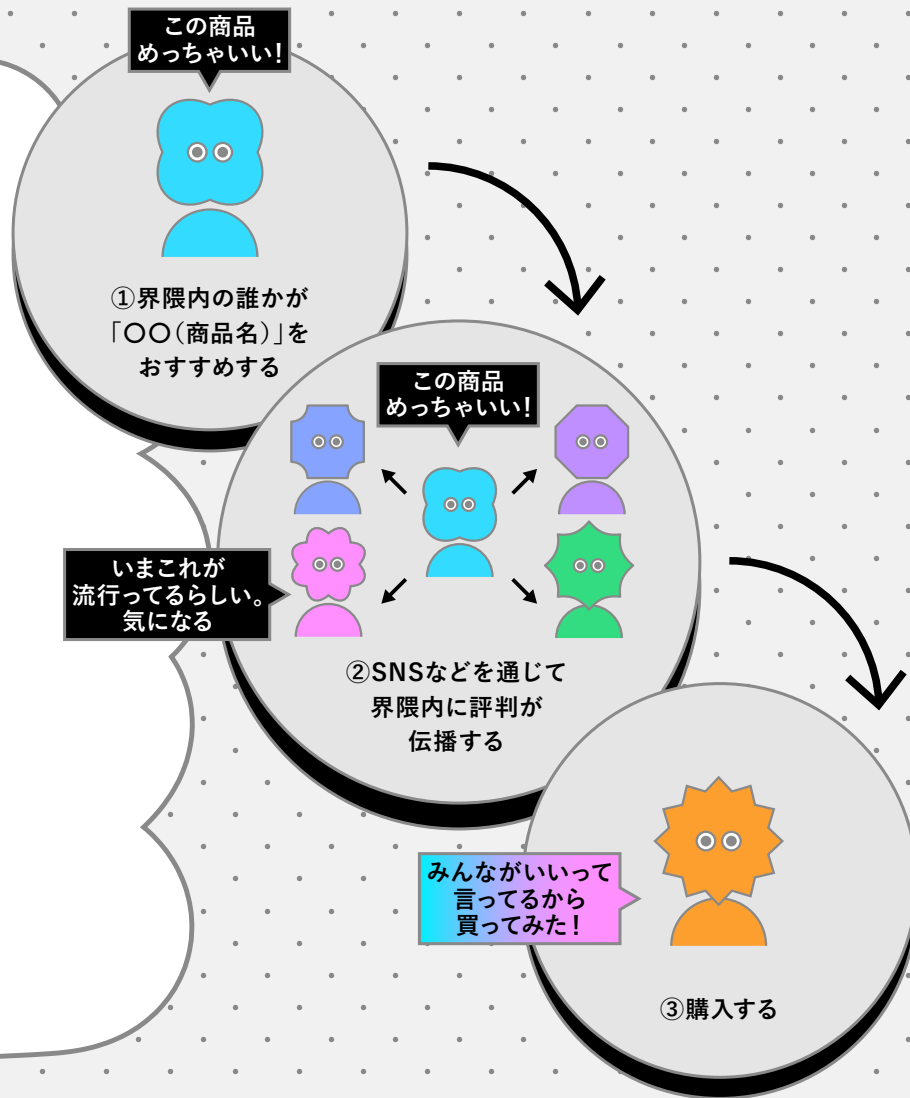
この商品
めっちゃいい!

①界隈内の誰かが
「〇〇(商品名)」を
おすすめする

この商品
めっちゃいい!

いまこれが
流行ってるらしい。
気になる

②SNSなどを通じて
界隈内に評判が
伝播する

みんながいいって
言ってるから
買ってみた!

③購入する